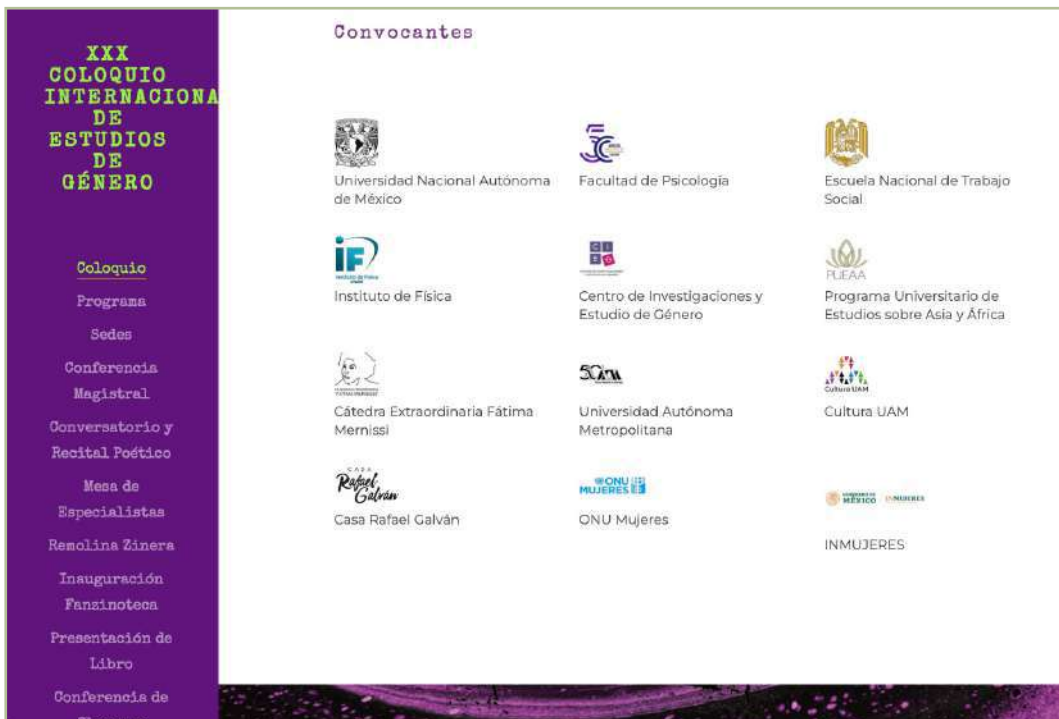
XXX COLOQUIO INTERNACIONA DE ESTUDIOS DE GÉNERO

Coloquio
Programa
Sedes
Conferencia Magistral
Conversatorio y Recital Poético
Mesa de Especialistas
Remolina Zinera
Inauguración Fanzinoteca
Presentación de Libro
Conferencia de

Convocantes

Universidad Nacional Autónoma de México

Facultad de Psicología

Escuela Nacional de Trabajo Social

iF

Instituto de Física

Centro de Investigaciones y Estudio de Género

PUEAA

Programa Universitario de Estudios sobre Asia y África

Cátedra Extraordinaria Fátima Mernissi

50 UAM

Universidad Autónoma Metropolitana

Cultura UAM

Cultura UAM

CASA Rafael Galván

Casa Rafael Galván

ONU MUJERES

ONU Mujeres

MÉXICO MUJERES

INMUJERES